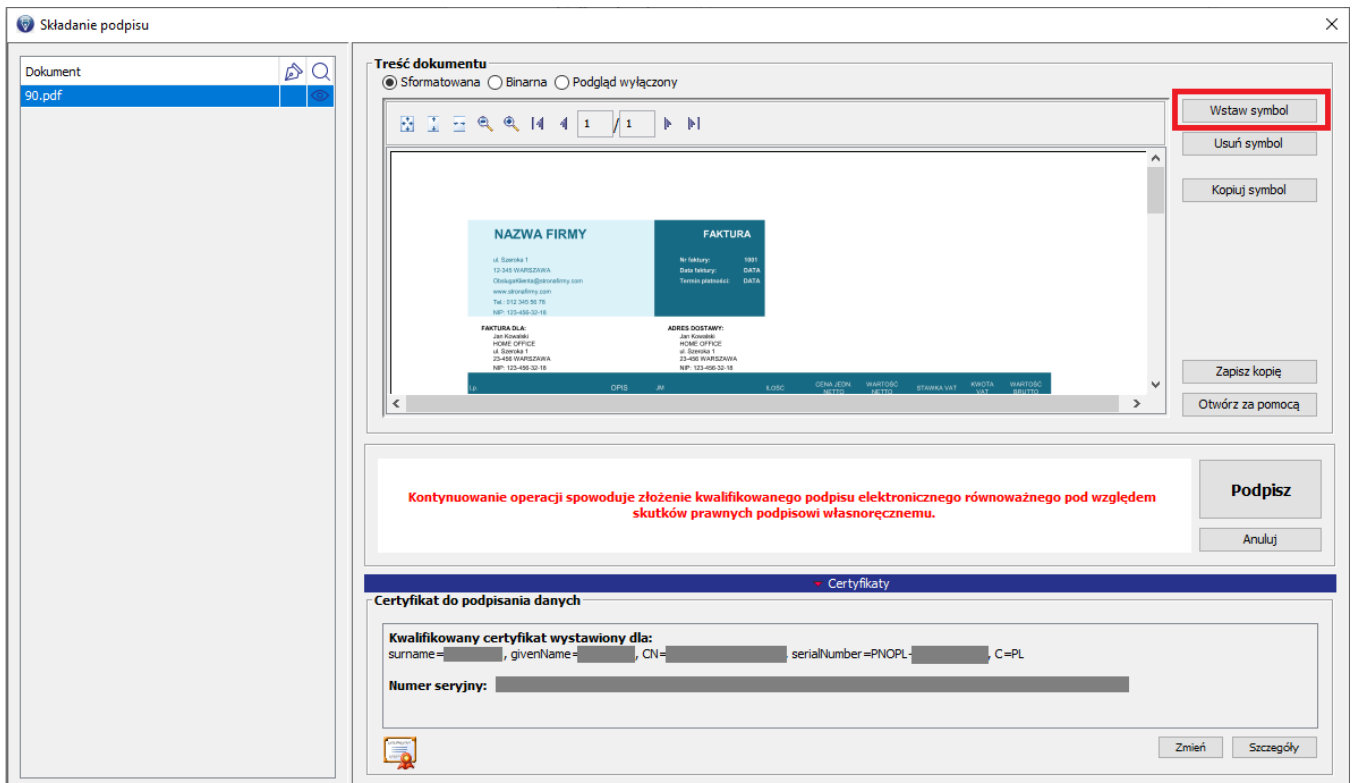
Składanie podpisu

Dokument
90.pdf

Treść dokumentu
Sformatowana Binarna Podgląd wyłączony

1 / 1

NAZWA FIRMY
ul. Szeroka 1
12-345 WARSZAWA
Obslugaklienta@stronafirmy.com
www.stronafirmy.com
Tel.: 012 345 56 78
NIP: 123-456-32-18

FAKTURA
Nr faktury: 1001
Data faktury: DATA
Termin płatności: DATA

FAKTURA DLA:
Jan Kowalski
HOME OFFICE
ul. Szeroka 1
23-456 WARSZAWA
NIP: 123-456-32-18

ADRES DOSTAWY:
Jan Kowalski
HOME OFFICE
ul. Szeroka 1
23-456 WARSZAWA
NIP: 123-456-32-18

| Lp. | OPIS | JM | ILOŚĆ | CENA JEDN NETTO | WARTOŚĆ NETTO | STAWKA VAT | KWOTA VAT | WARTOŚĆ BRUTTO |
|---|---|---|---|---|---|---|---|---|

Wstaw symbol
Usuń symbol
Kopiuj symbol
Zapisz kopię
Otwórz za pomocą

Kontynuowanie operacji spowoduje złożenie kwalifikowanego podpisu elektronicznego równoważnego pod względem skutków prawnych podpisowi własnoręcznemu.

Podpisz
Anuluj

Certyfikaty
Certyfikat do podpisania danych
Kwalifikowany certyfikat wystawiony dla:
surname=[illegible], givenName=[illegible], CN=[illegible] serialNumber=PNOPL-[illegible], C=PL

Numer seryjny: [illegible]

Zmień
Szczegóły